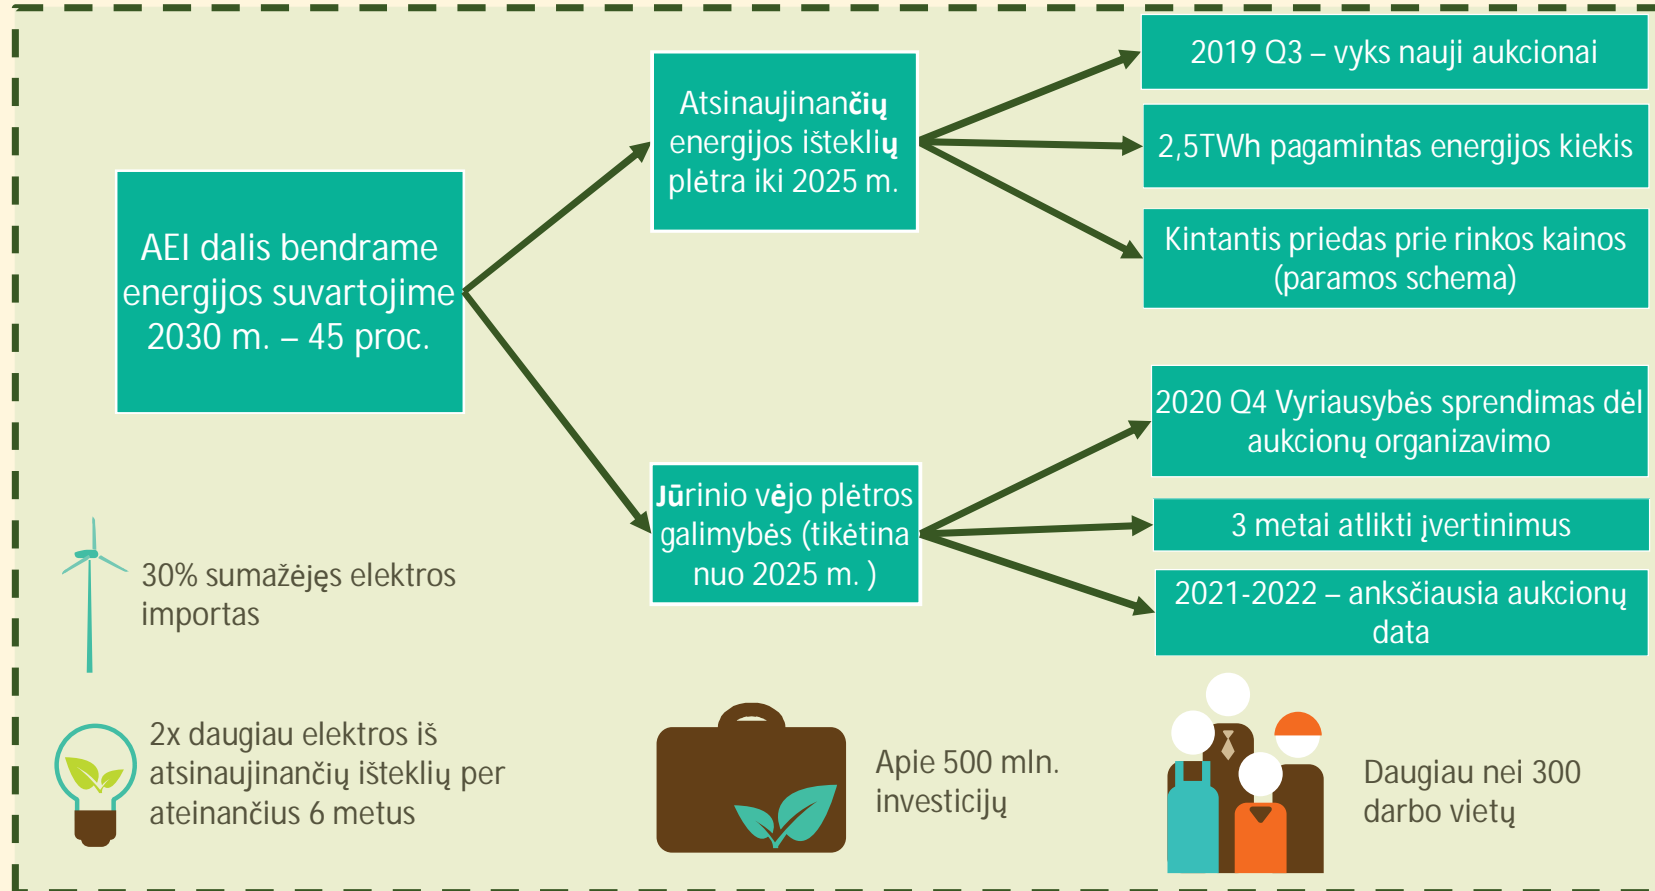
AEI dalis bendrame energijos suvartojime 2030 m. – 45 proc.

Atsinaujinančių energijos išteklių plėtra iki 2025 m.

2019 Q3 – vyks nauji aukcionai

2,5TWh pagamintas energijos kiekis

Kintantis priedas prie rinkos kainos (paramos schema)

Jūrinio vėjo plėtros galimybės (tikėtina nuo 2025 m. )

2020 Q4 Vyriausybės sprendimas dėl aukcionų organizavimo

3 metai atlikti įvertinimus

2021-2022 – anksčiausia aukcionų data

30% sumažėjęs elektros importas

2x daugiau elektros iš atsinaujinančių išteklių per ateinančius 6 metus

Apie 500 mln. investicijų

Daugiau nei 300 darbo vietų